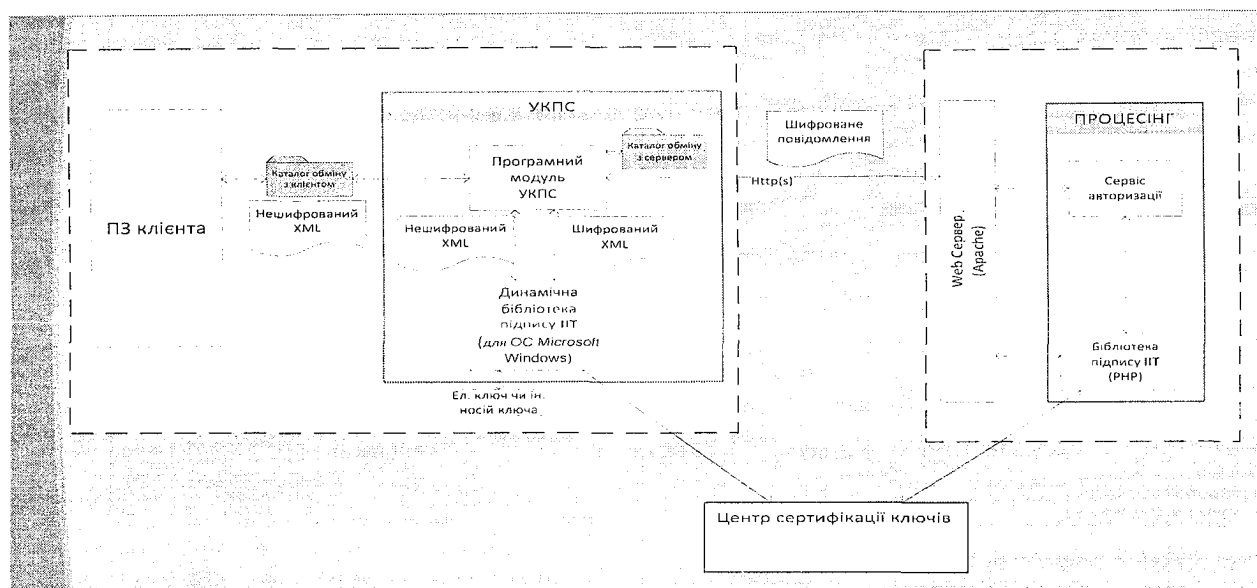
ПЗ клієнта

Каталог обміну з клієнтом

Нешифрований XML

УКПС

Програмний модуль УКПС

Каталог обміну з сервером

Нешифрований XML

Шифрований XML

Динамічна бібліотека підпису ІІТ (для ОС Microsoft Windows)

Ел. ключ чи ін. носій ключа

Шифроване повідомлення

Http(s)

Web Сервер (Apache)

ПРОЦЕСІНГ

Сервіс авторизації

Бібліотека підпису ІІТ (PHP)

Центр сертифікації ключів